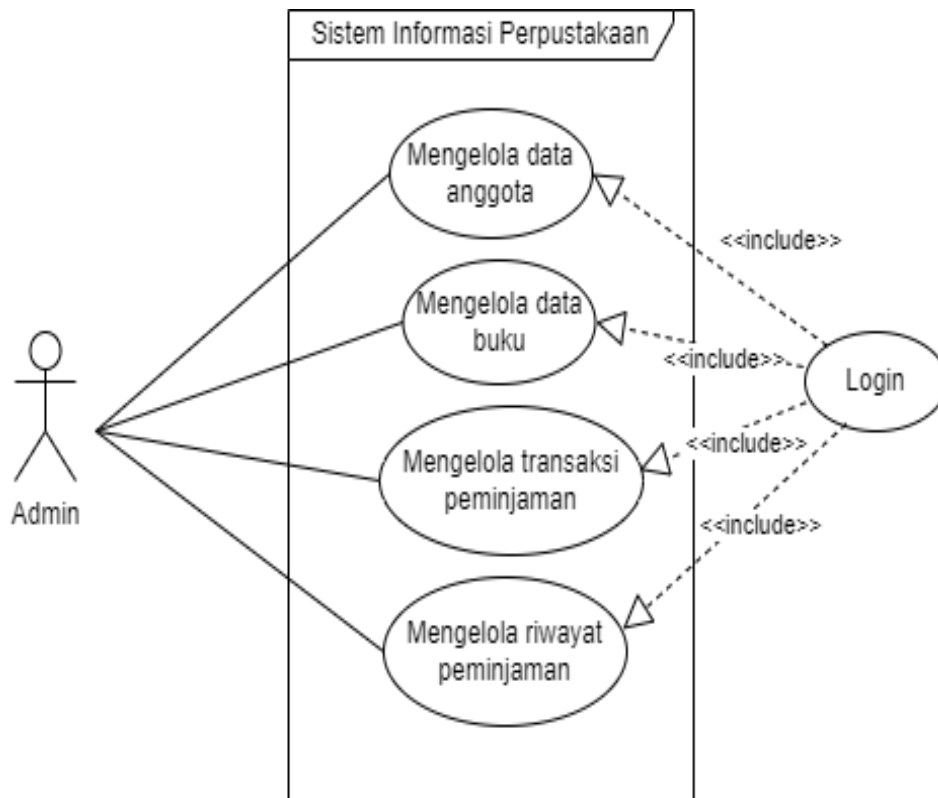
Sistem Informasi Perpustakaan

Mengelola data anggota

<<include>>

Mengelola data buku

<<include>>

Admin

Login

<<include>>

Mengelola transaksi peminjaman

<<include>>

Mengelola riwayat peminjaman